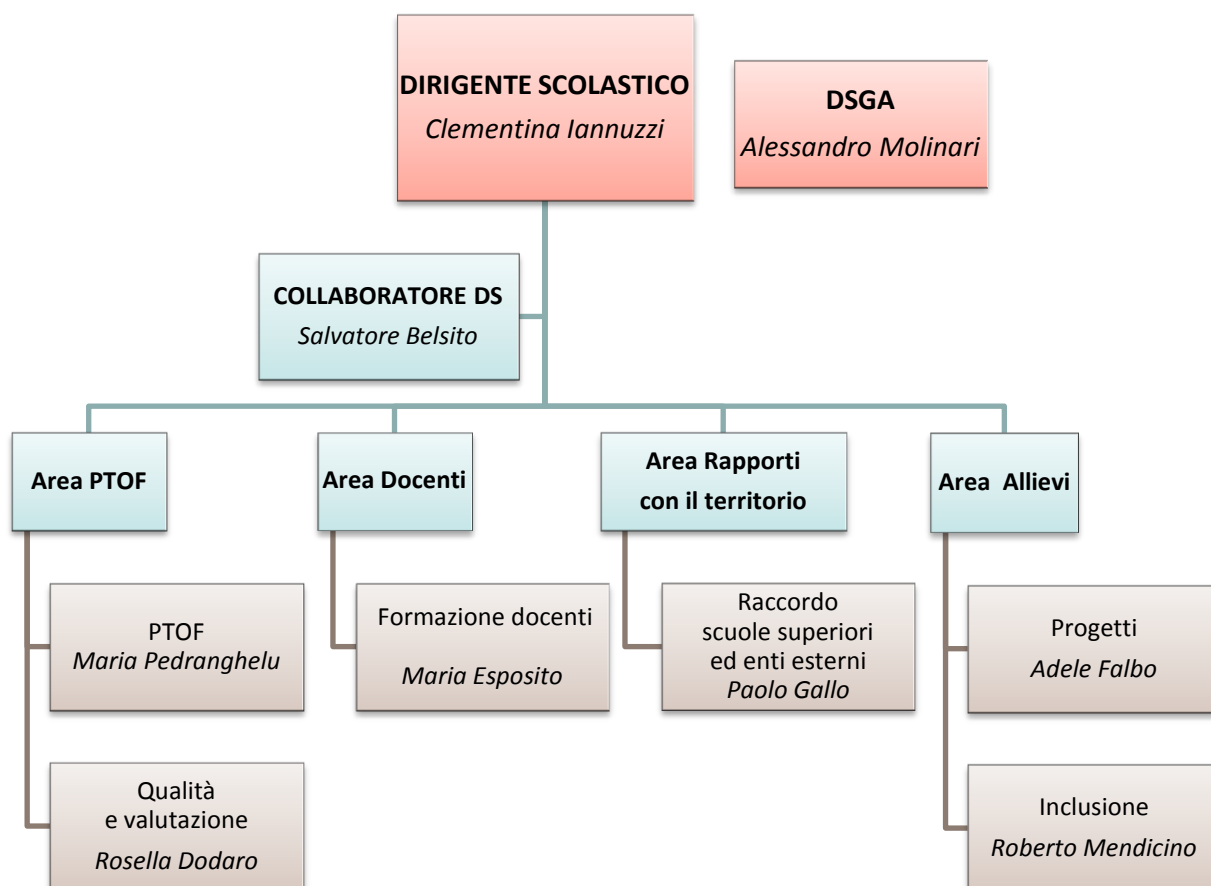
DIRIGENTE SCOLASTICO
Clementina Iannuzzi

DSGA
Alessandro Molinari

COLLABORATORE DS
Salvatore Belsito

Area PTOF

Area Docenti

Area Rapporti con il territorio

Area Allievi

PTOF
Maria Pedranghelu

Qualità e valutazione
Rosella Dodaro

Formazione docenti
Maria Esposito

Raccordo scuole superiori ed enti esterni
Paolo Gallo

Progetti
Adele Falbo

Inclusione
Roberto Mendicino